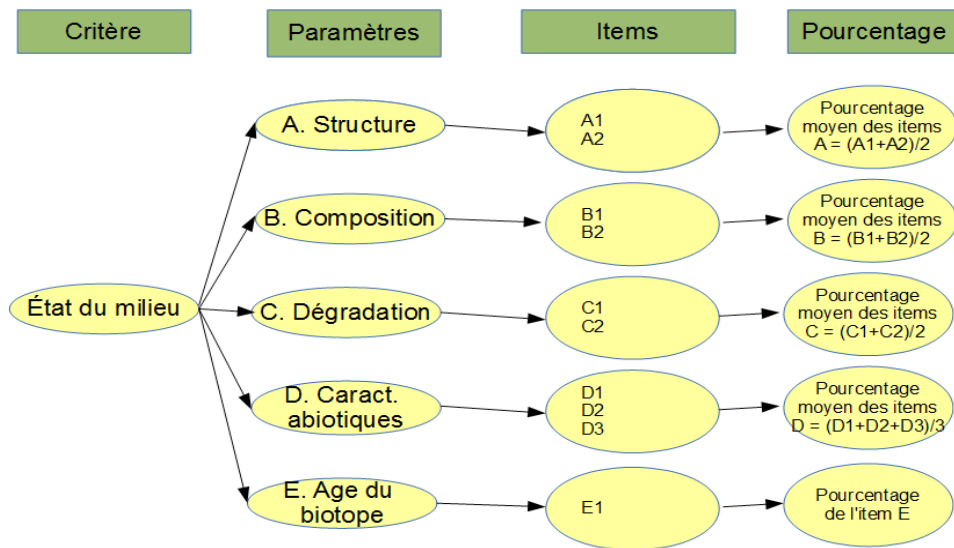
Critère

Paramètres

Items

Pourcentage

État du milieu

A. Structure

B. Composition

C. Dégradation

D. Caract. abiotiques

E. Age du biotope

A1
A2

B1
B2

C1
C2

D1
D2
D3

E1

Pourcentage moyen des items A = (A1+A2)/2

Pourcentage moyen des items B = (B1+B2)/2

Pourcentage moyen des items C = (C1+C2)/2

Pourcentage moyen des items D = (D1+D2+D3)/3

Pourcentage de l'item E